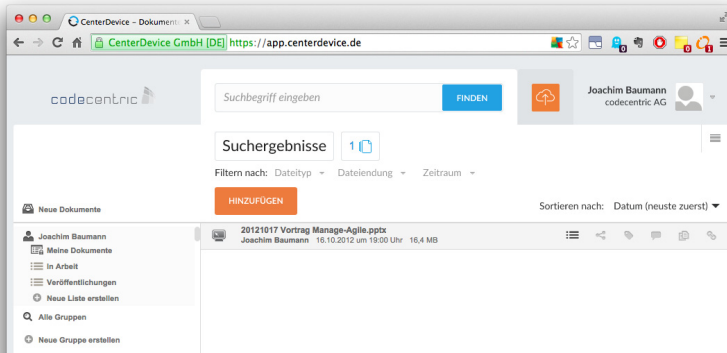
CenterDevice – Dokumente ×

CenterDevice GmbH [DE] https://app.centerdevice.de

codecentric

Suchbegriff eingeben

FINDEN

Joachim Baumann
codecentric AG

Suchergebnisse

1

Filtern nach: Dateityp Dateiendung Zeitraum

HINZUFÜGEN

Sortieren nach: Datum (neuste zuerst)

Neue Dokumente

Joachim Baumann
Meine Dokumente
In Arbeit
Veröffentlichungen
Neue Liste erstellen

Alle Gruppen

Neue Gruppe erstellen

20121017 Vortrag Manage-Agile.pptx
Joachim Baumann 16.10.2012 um 19:00 Uhr 16,4 MB